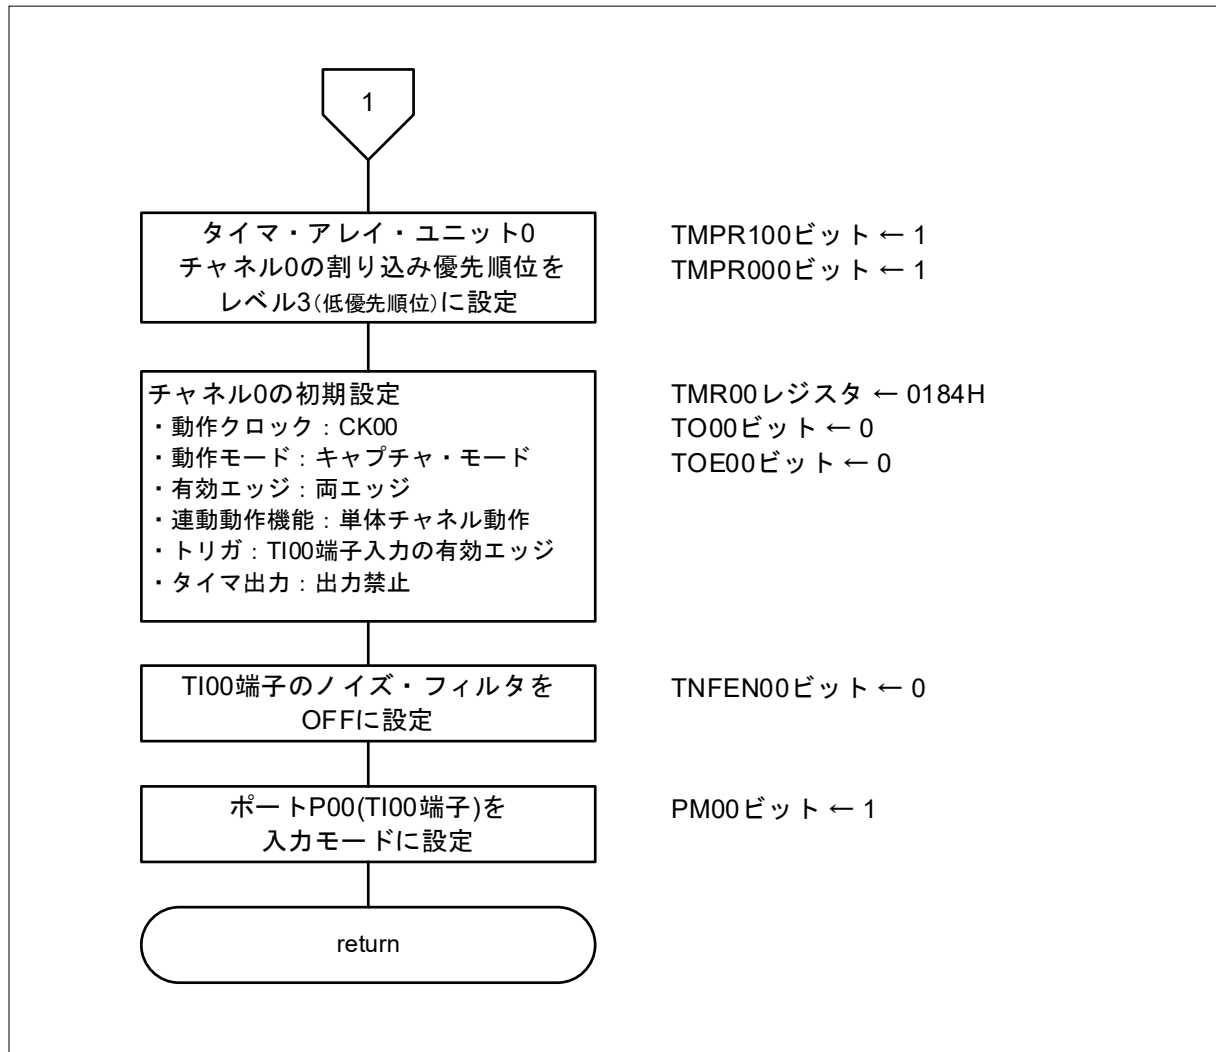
1

タイマ・アレイ・ユニット0 チャネル0の割り込み優先順位を レベル3(低優先順位)に設定

TMPR100ビット ← 1
TMPR000ビット ← 1

チャネル0の初期設定
・動作クロック：CK00
・動作モード：キャプチャ・モード
・有効エッジ：両エッジ
・連動動作機能：単体チャネル動作
・トリガ：TI00端子入力の有効エッジ
・タイマ出力：出力禁止

TMR00レジスタ ← 0184H
TO00ビット ← 0
TOE00ビット ← 0

TI00端子のノイズ・フィルタを OFFに設定

TNFEN00ビット ← 0

ポートP00(TI00端子)を 入力モードに設定

PM00ビット ← 1

return